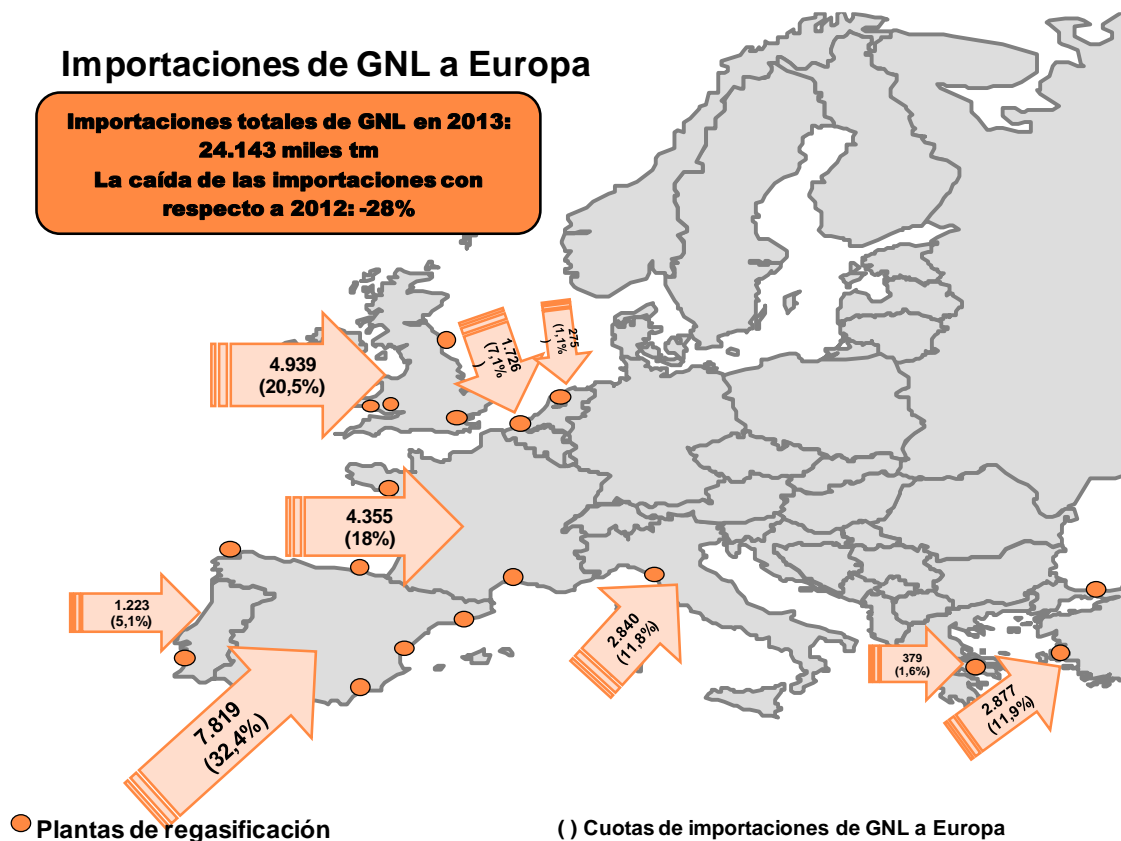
Importaciones de GNL a Europa

Importaciones totales de GNL en 2013: 24.143 miles tm
La caída de las importaciones con respecto a 2012: -28%

4.939
(20,5%)

1.726
(7,1%)

275
(1,1%)

4.355
(18%)

1.223
(5,1%)

7.819
(32,4%)

2.840
(11,8%)

379
(1,6%)

2.877
(11,9%)

Plantas de regasificación

( ) Cuotas de importaciones de GNL a Europa